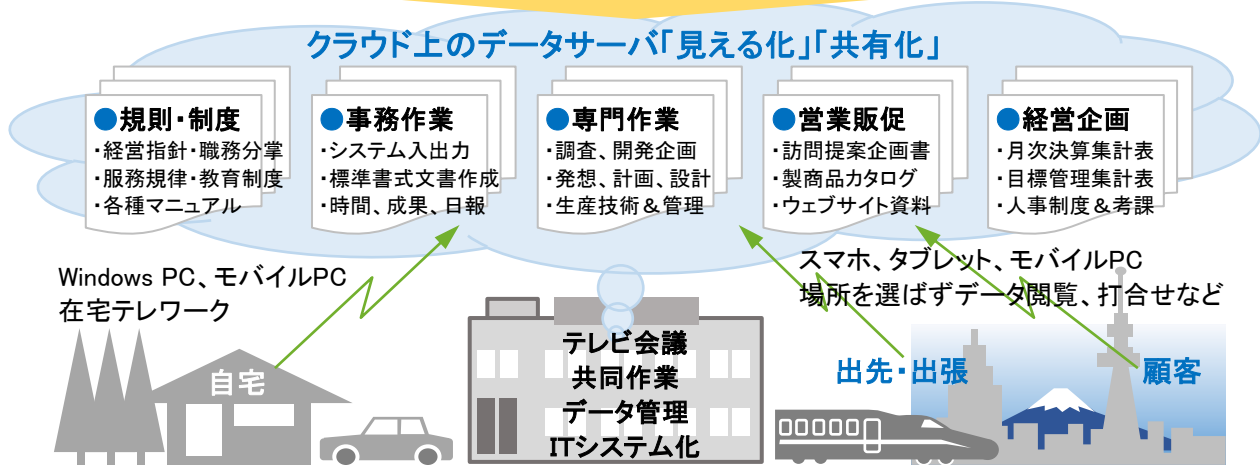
クラウド上のデータサーバ「見える化」「共有化」

●規則・制度
・経営指針・職務分掌
・服務規律・教育制度
・各種マニュアル

●事務作業
・システム入出力
・標準書式文書作成
・時間、成果、日報

●専門作業
・調査、開発企画
・発想、計画、設計
・生産技術＆管理

●営業販促
・訪問提案企画書
・製商品カタログ
・ウェブサイト資料

●経営企画
・月次決算集計表
・目標管理集計表
・人事制度＆考課

Windows PC、モバイルPC
在宅テレワーク

スマホ、タブレット、モバイルPC
場所を選ばずデータ閲覧、打合せなど

自宅

テレビ会議
共同作業
データ管理
ITシステム化

出先・出張

顧客